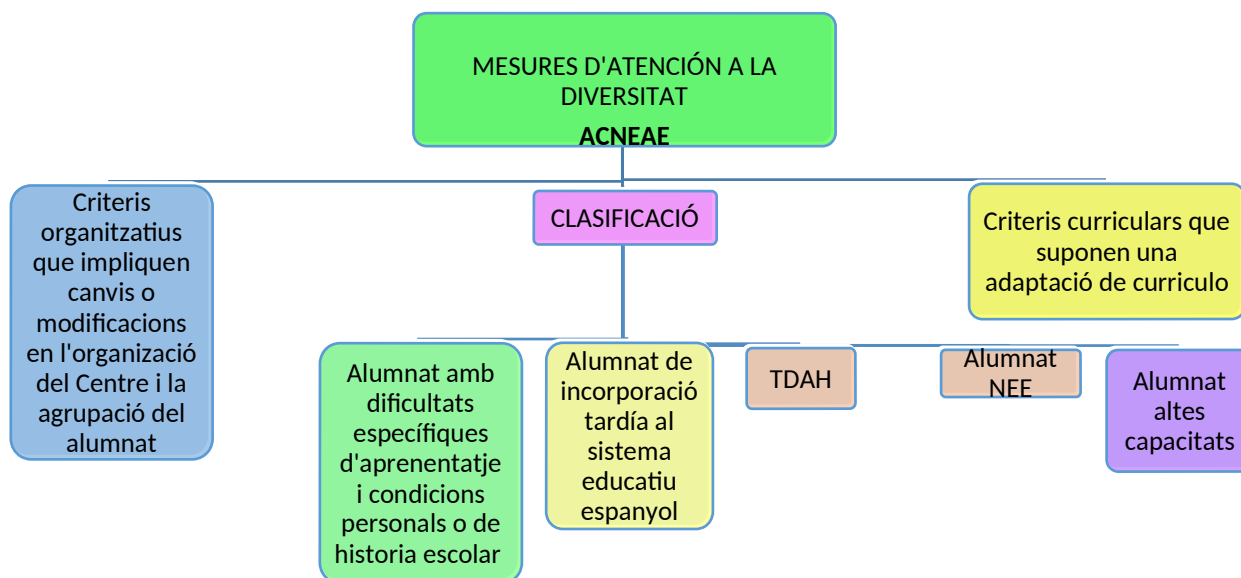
MESURES D'ATENCIÓN A LA DIVERSITAT
ACNEAE

Criteris organitzatius que impliquen canvis o modificacions en l'organizació del Centre i la agrupació del alumnat

CLASIFICACIÓ

Criteris curriculars que suponen una adaptació de curriculo

Alumnat amb dificultats específiques d'aprenentatje i condicions personals o de historia escolar

Alumnat de incorporació tardía al sistema educatiu espanyol

TDAH

Alumnat NEE

Alumnat altes capacitats